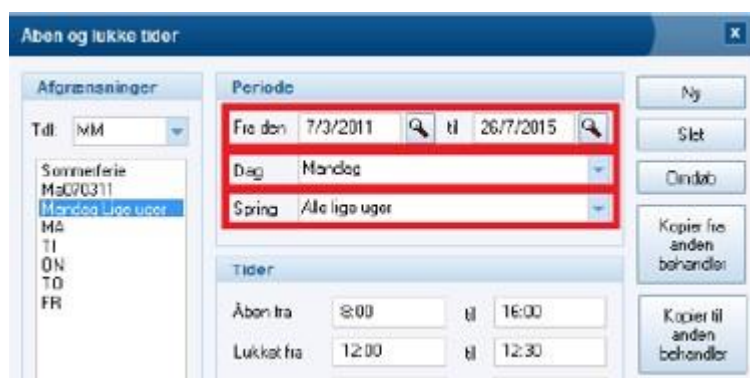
Åben og lukke tider

Afgrænsninger

Til: MM

Sommerferie
Ma070311
Mandag Lige uger
MA
TI
ON
TO
FR

Periode

Fra den 7/3/2011 til 26/7/2015

Dag Mandag

Spring Alle lige uger

Tider

Åben fra 8:00 til 16:00

Lukket fra 12:00 til 12:30

Ny

Slet

Omdøb

Kopier fra anden behandler

Kopier til anden behandler